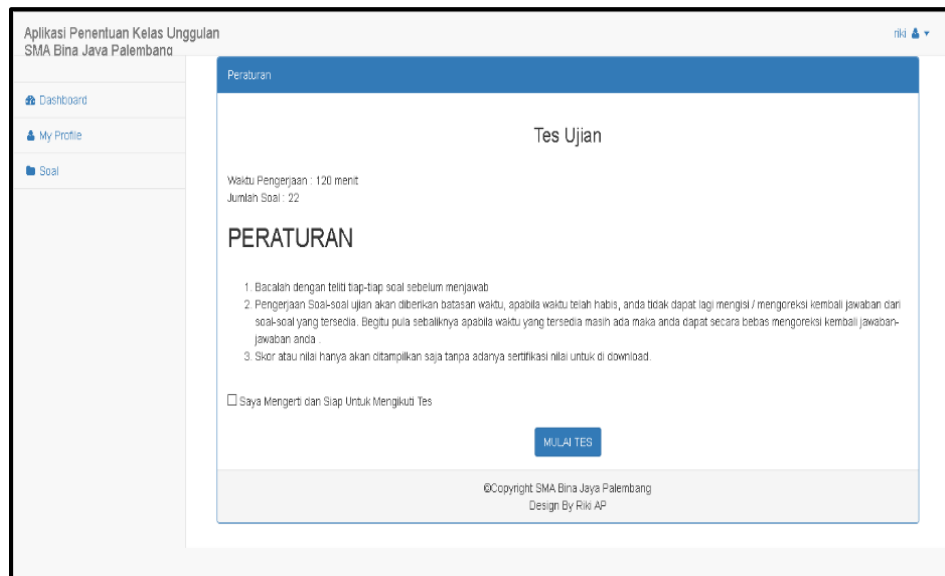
Aplikasi Penentuan Kelas Unggulan
SMA Bina Jaya Palembang

riki

Dashboard
My Profile
Soal

Peraturan

Tes Ujian

Waktu Pengerjaan : 120 menit
Jumlah Soal : 22

PERATURAN

1. Bacalah dengan teliti tiap-tiap soal sebelum menjawab
2. Pengerjaan Soal-soal ujian akan diberikan batasan waktu, apabila waktu telah habis, anda tidak dapat lagi mengisi / mengoreksi kembali jawaban dari soal-soal yang tersedia. Begitu pula sebaliknya apabila waktu yang tersedia masih ada maka anda dapat secara bebas mengoreksi kembali jawaban-jawaban anda .
3. Skor atau nilai hanya akan ditampilkan saja tanpa adanya sertifikasi nilai untuk di download.

Saya Mengerti dan Siap Untuk Mengikuti Tes

MULAI TES

©Copyright SMA Bina Jaya Palembang
Design By Riki AP